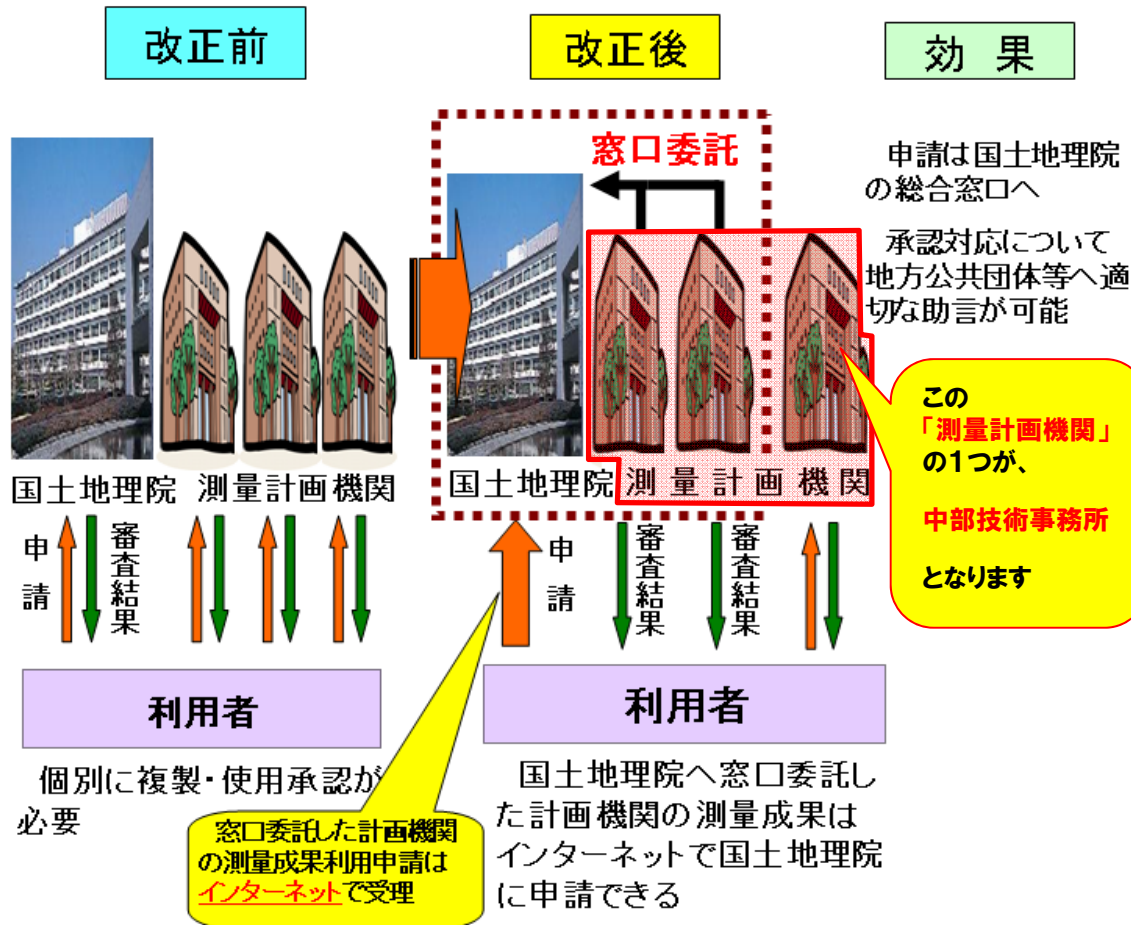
改正前

改正後

効果

窓口委託

申請は国土地理院の総合窓口へ

承認対応について地方公共団体等へ適切な助言が可能

この「測量計画機関」の1つが、

中部技術事務所

となります

国土地理院 測量計画機関

国土地理院 測量計画機関

申請

審査結果

申請

審査結果

審査結果

利用者

利用者

個別に複製・使用承認が必要

窓口委託した計画機関の測量成果利用申請はインターネットで受理

国土地理院へ窓口委託した計画機関の測量成果はインターネットで国土地理院に申請できる